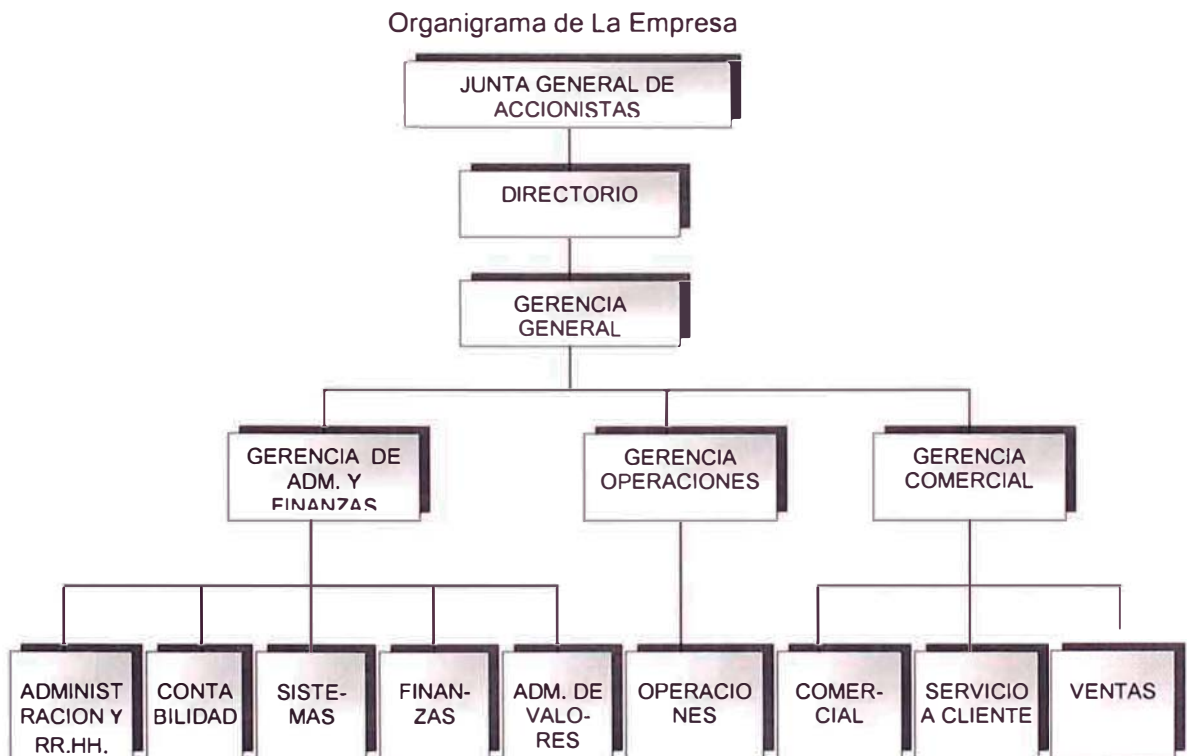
Organigrama de La Empresa

JUNTA GENERAL DE ACCIONISTAS

DIRECTORIO

GERENCIA GENERAL

GERENCIA DE ADM. Y FINANZAS

GERENCIA OPERACIONES

GERENCIA COMERCIAL

ADMINISTRACION Y RR.HH.

CONTABILIDAD

SISTEMAS

FINANZAS

ADM. DE VALORES

OPERACIONES

COMERCIAL

SERVICIO A CLIENTE

VENTAS